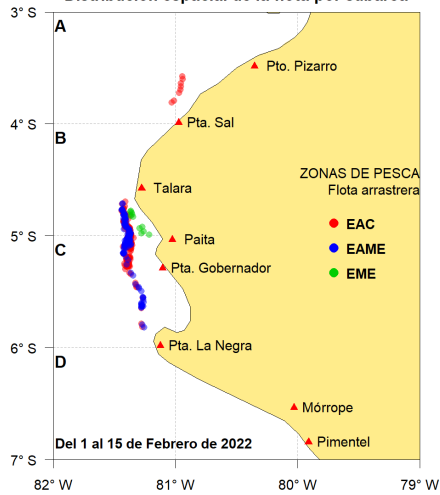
Distribución espacial de la flota por cubarca

3° S
4° S
5° S
6° S
7° S

A
B
C
D

Pto. Pizarro
Pta. Sal
Talara
Paita
Pta. Gobernador
Pta. La Negra
Mórrope
Pimentel

ZONAS DE PESCA
Flota arrastrera
EAC
EAME
EME

Del 1 al 15 de Febrero de 2022

82° W
81° W
80° W
79° W